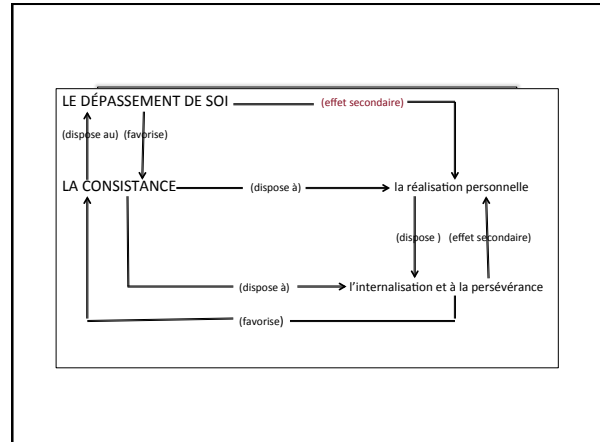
LE DÉPASSEMENT DE SOI (effet secondaire)

(dispose au) (favorise)

LA CONSISTANCE (dispose à) la réalisation personnelle

(dispose ) (effet secondaire)

(dispose à) l'internalisation et à la persévérance

(favorise)